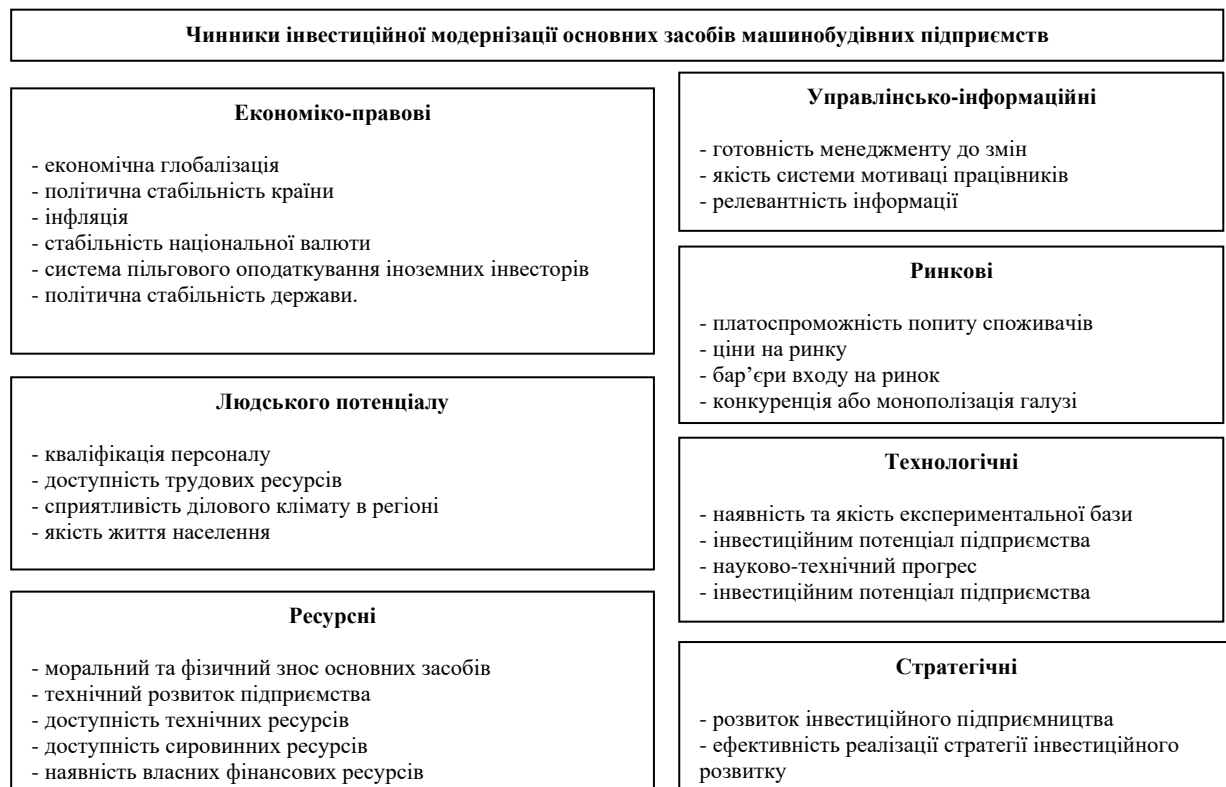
Чинники інвестиційної модернізації основних засобів машинобудівних підприємств

Економіко-правові

- економічна глобалізація
- політична стабільність країни
- інфляція
- стабільність національної валюти
- система пільгового оподаткування іноземних інвесторів
- політична стабільність держави.

Людського потенціалу

- кваліфікація персоналу
- доступність трудових ресурсів
- сприятливість ділового клімату в регіоні
- якість життя населення

Ресурсні

- моральний та фізичний знос основних засобів
- технічний розвиток підприємства
- доступність технічних ресурсів
- доступність сировинних ресурсів
- наявність власних фінансових ресурсів

Управлінсько-інформаційні

- готовність менеджменту до змін
- якість системи мотиваці працівників
- релевантність інформації

Ринкові

- платоспроможність попиту споживачів
- ціни на ринку
- бар'єри входу на ринок
- конкуренція або монополізація галузі

Технологічні

- наявність та якість експериментальної бази
- інвестиційним потенціал підприємства
- науково-технічний прогрес
- інвестиційним потенціал підприємства

Стратегічні

- розвиток інвестиційного підприємництва
- ефективність реалізації стратегії інвестиційного розвитку